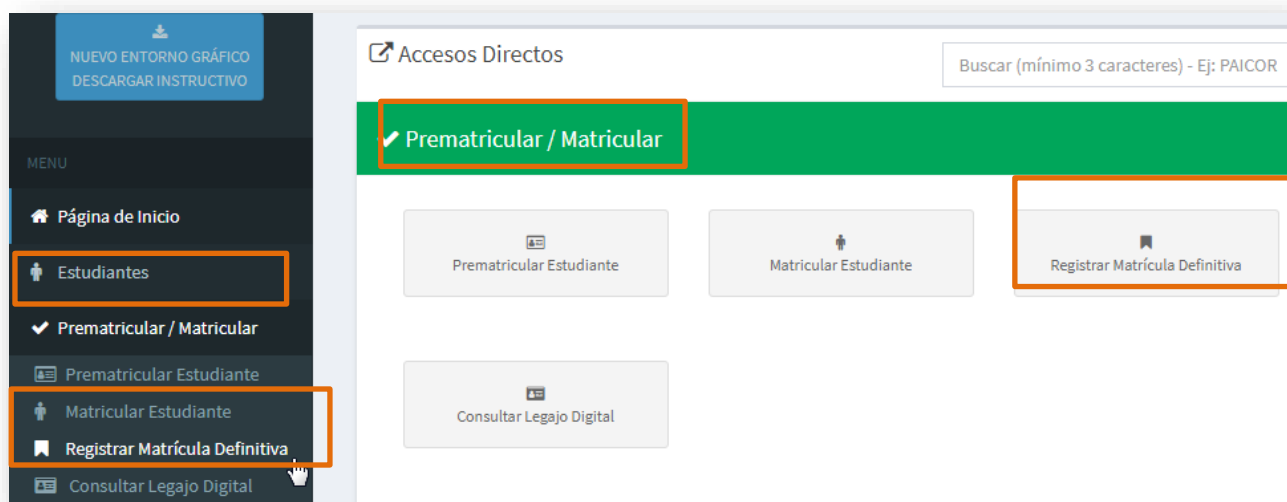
NUEVO ENTORNO GRÁFICO
DESCARGAR INSTRUCTIVO

MENU

Página de Inicio

Estudiantes

Prematricular / Matricular

Prematricular Estudiante

Matricular Estudiante

Registrar Matrícula Definitiva

Consultar Legajo Digital

Accesos Directos

Buscar (mínimo 3 caracteres) - Ej: PAICOR

Prematricular / Matricular

Prematricular Estudiante

Matricular Estudiante

Registrar Matrícula Definitiva

Consultar Legajo Digital